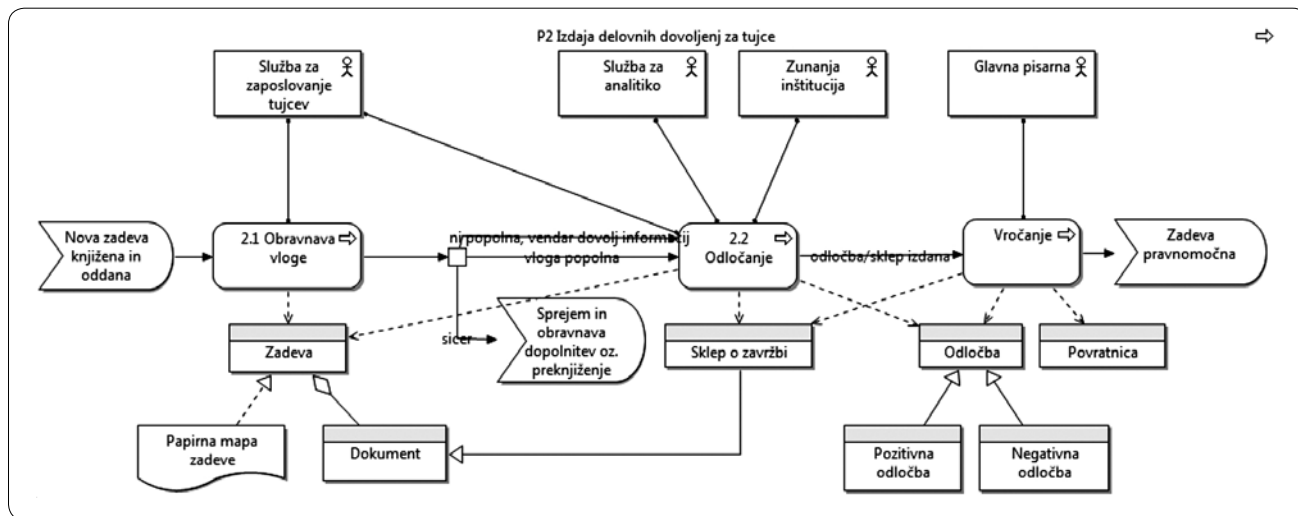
P2 Izdaja delovnih dovoljenj za tujce

Služba za zaposlovanje tujcev

Služba za analitiko

Zunanja inštitucija

Glavna pisarna

Nova zadeva knjižena in oddana

2.1 Obravnava vloge

ni popolna, vendar dovolj informacij

vloga popolna

2.2 Odločanje

odločba/sklep izdana

Vročanje

Zadeva pravnomočna

sicer

Sprejem in obravnava dopolnitev oz. preknjiženje

Zadeva

Sklep o zavržbi

Odločba

Povratnica

Papirna mapa zadeve

Dokument

Pozitivna odločba

Negativna odločba